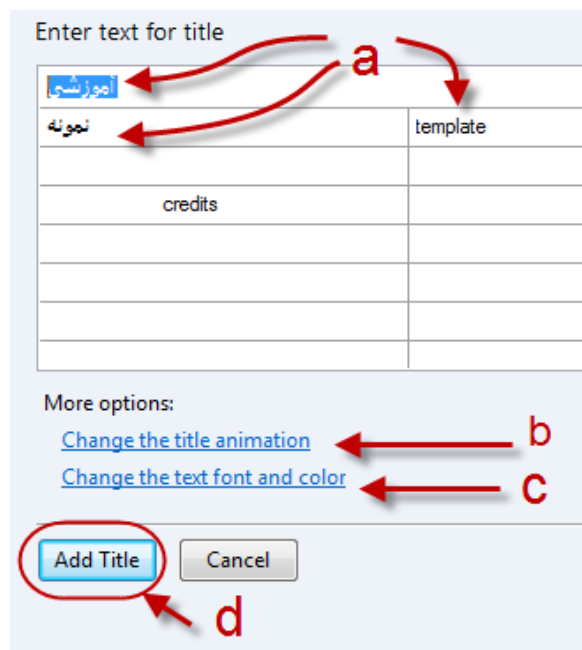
Enter text for title

آموزشی

a

| نمونه | template |
|---|---|
| | |
| credits | |
| | |
| | |
| | |
| | |

More options:

Change the title animation

b

Change the text font and color

c

Add Title

Cancel

d